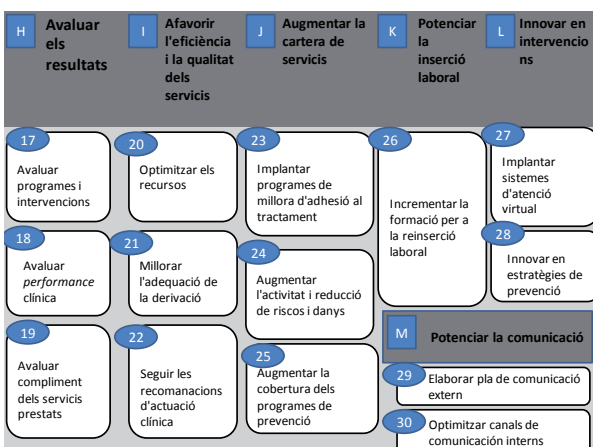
H Avaluar els resultats

I Afavorir l'eficiència i la qualitat dels servicis

J Augmentar la cartera de servicis

K Potenciar la inserció laboral

L Innovar en intervencions

17 Avaluar programes i intervencions

18 Avaluar *performance* clínica

19 Avaluar compliment dels servicis prestats

20 Optimitzar els recursos

21 Millorar l'adequació de la derivació

22 Seguir les recomanacions d'actuació clínica

23 Implantar programes de millora d'adhesió al tractament

24 Augmentar l'activitat i reducció de riscos i danys

25 Augmentar la cobertura dels programes de prevenció

26 Incrementar la formació per a la reinserció laboral

27 Implantar sistemes d'atenció virtual

28 Innovar en estratègies de prevenció

M Potenciar la comunicació

29 Elaborar pla de comunicació extern

30 Optimitzar canals de comunicació interns